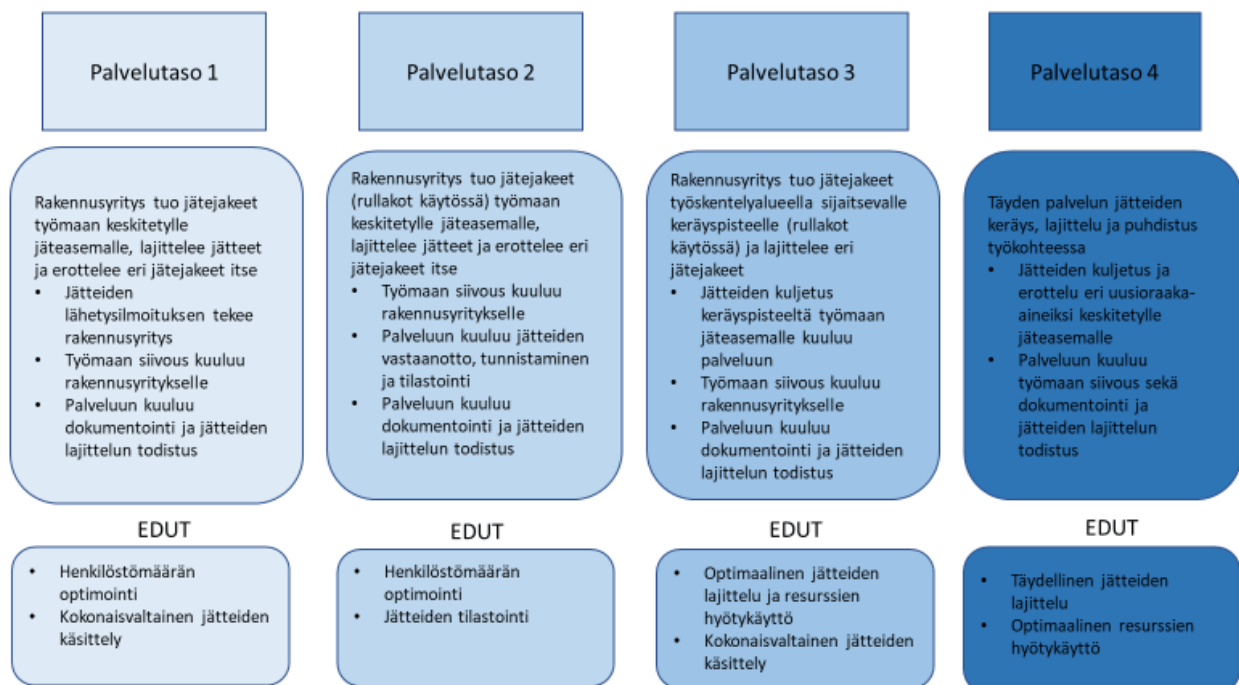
Palvelutaso 1

Rakennusyritys tuo jätejakeet työmaan keskitetylle jäteasemalle, lajittelee jätteet ja erottelee eri jätejakeet itse
• Jätteiden lähetysilmoituksen tekee rakennusyritys
• Työmaan siivous kuuluu rakennusyritykselle
• Palveluun kuuluu dokumentointi ja jätteiden lajittelun todistus

EDUT

• Henkilöstömäärän optimointi
• Kokonaisvaltainen jätteiden käsittely

Palvelutaso 2

Rakennusyritys tuo jätejakeet (rullakot käytössä) työmaan keskitetylle jäteasemalle, lajittelee jätteet ja erottelee eri jätejakeet itse
• Työmaan siivous kuuluu rakennusyritykselle
• Palveluun kuuluu jätteiden vastaanotto, tunnistaminen ja tilastointi
• Palveluun kuuluu dokumentointi ja jätteiden lajittelun todistus

EDUT

• Henkilöstömäärän optimointi
• Jätteiden tilastointi

Palvelutaso 3

Rakennusyritys tuo jätejakeet työskentelyalueella sijaitsevalle keräyspisteelle (rullakot käytössä) ja lajittelee eri jätejakeet
• Jätteiden kuljetus keräyspisteeltä työmaan jäteasemalle kuuluu palveluun
• Työmaan siivous kuuluu rakennusyritykselle
• Palveluun kuuluu dokumentointi ja jätteiden lajittelun todistus

EDUT

• Optimaalinen jätteiden lajittelu ja resurssien hyötykäyttö
• Kokonaisvaltainen jätteiden käsittely

Palvelutaso 4

Täyden palvelun jätteiden keräys, lajittelu ja puhdistus työkohteessa
• Jätteiden kuljetus ja erottelu eri uusioraaka-aineiksi keskitetylle jäteasemalle
• Palveluun kuuluu työmaan siivous sekä dokumentointi ja jätteiden lajittelun todistus

EDUT

• Täydellinen jätteiden lajittelu
• Optimaalinen resurssien hyötykäyttö